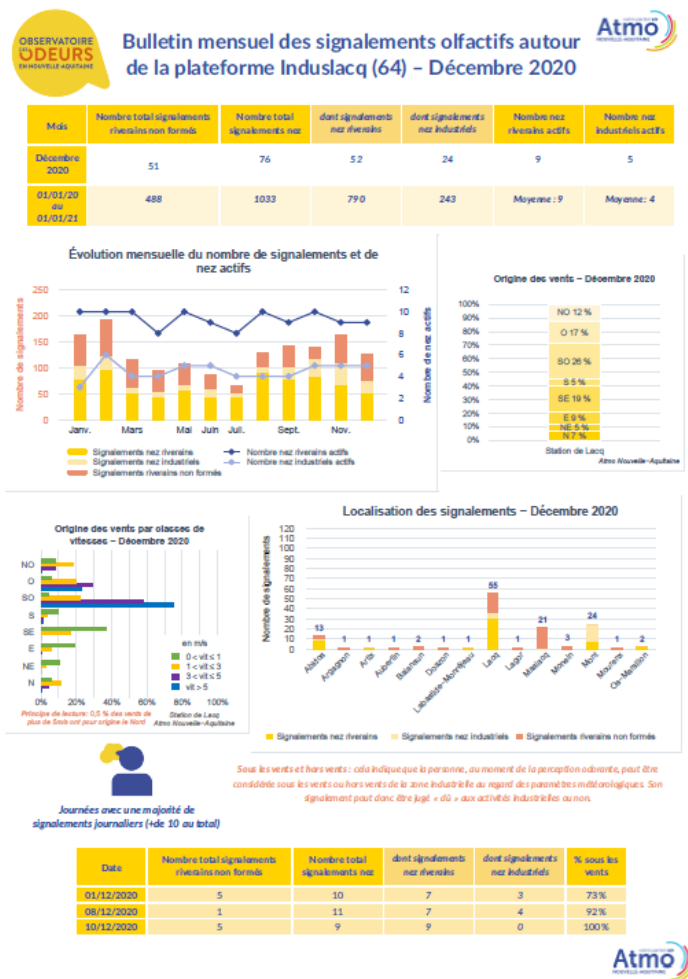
OBSERVATOIRE DES ODEURS EN NOUVELLE-AQUITAINE

Atmo NOUVELLE-AQUITAINE

Bulletin mensuel des signalements olfactifs autour de la plateforme Induslacq (64) – Décembre 2020

| Mois | Nombre total signalements riverains non formés | Nombre total signalements nez | dont signalements nez riverains | dont signalements nez industriels | Nombre nez riverains actifs | Nombre nez industriels actifs |
|---|---|---|---|---|---|---|
| Décembre 2020 | 51 | 76 | 52 | 24 | 9 | 5 |
| 01/01/20 au 01/01/21 | 488 | 1033 | 790 | 243 | Moyenne : 9 | Moyenne : 4 |

Évolution mensuelle du nombre de signalements et de nez actifs

Nombre de signalements
250
200
150
100
50
0
Janv. Mars Mai Juin Juil. Sept. Nov.
Nombre de nez actifs
12
10
8
6
4
2
0

Signalements nez riverains
Signalements nez industriels
Signalements riverains non formés
Nombre nez riverains actifs
Nombre nez industriels actifs

Origine des vents – Décembre 2020

100%
90%
80%
70%
60%
50%
40%
30%
20%
10%
0%
NO 12 %
O 17 %
SO 26 %
S 5 %
SE 19 %
E 9 %
NE 5 %
N 7 %
Station de Lacq
Atmo Nouvelle-Aquitaine

Origine des vents par classes de vitesses – Décembre 2020

NO
O
SO
S
SE
E
NE
N
0% 20% 40% 60% 80% 100%
en m/s
0 < vit ≤ 1
1 < vit ≤ 3
3 < vit ≤ 5
vit > 5
Principe de lecture : 0,5 % des vents de plus de 5m/s ont pour origine le Nord
Station de Lacq
Atmo Nouvelle-Aquitaine

Localisation des signalements – Décembre 2020

Nombre de signalements
120
110
100
90
80
70
60
50
40
30
20
10
0
13 1 1 1 2 1 1 55 1 21 3 24 1 2
Abidos Aragnon Artix Audertin Balansun Doazon Labastide-Monréjeau Lacq Lagor Maslacq Monein Mont Mourenx Os-Marsillon

Signalements nez riverains
Signalements nez industriels
Signalements riverains non formés

Journées avec une majorité de signalements journaliers (+de 10 au total)

Sous les vents et hors vents : cela indique que la personne, au moment de la perception odorante, peut être considérée sous les vents ou hors vents de la zone industrielle au regard des paramètres météorologiques. Son signalement peut donc être jugé « dû » aux activités industrielles ou non.

| Date | Nombre total signalements riverains non formés | Nombre total signalements nez | dont signalements nez riverains | dont signalements nez industriels | % sous les vents |
|---|---|---|---|---|---|
| 01/12/2020 | 5 | 10 | 7 | 3 | 73% |
| 08/12/2020 | 1 | 11 | 7 | 4 | 92% |
| 10/12/2020 | 5 | 9 | 9 | 0 | 100% |

Atmo NOUVELLE-AQUITAINE